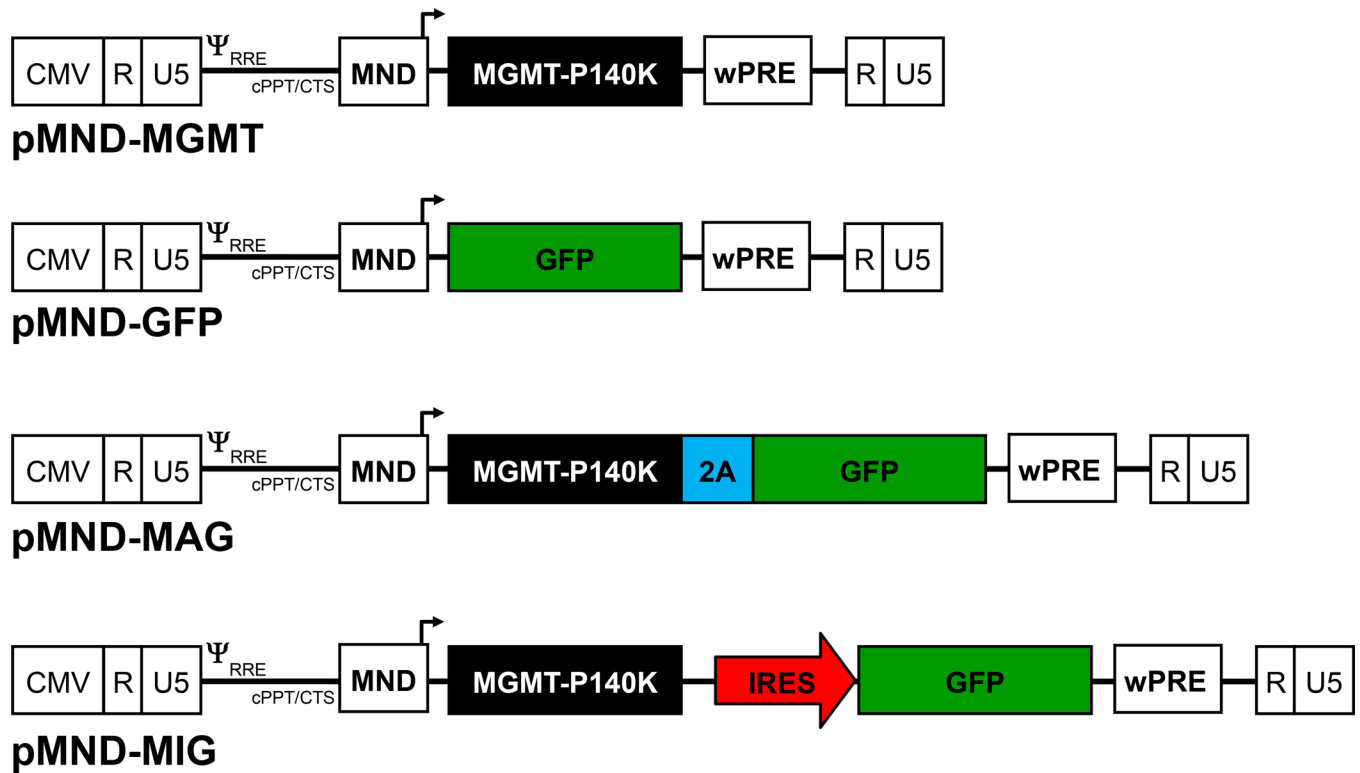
CMV R U5 Ψ RRE cPPT/CTS MND MGMT-P140K wPRE R U5

pMND-MGMT

CMV R U5 Ψ RRE cPPT/CTS MND GFP wPRE R U5

pMND-GFP

CMV R U5 Ψ RRE cPPT/CTS MND MGMT-P140K 2A GFP wPRE R U5

pMND-MAG

CMV R U5 Ψ RRE cPPT/CTS MND MGMT-P140K IRES GFP wPRE R U5

pMND-MIG